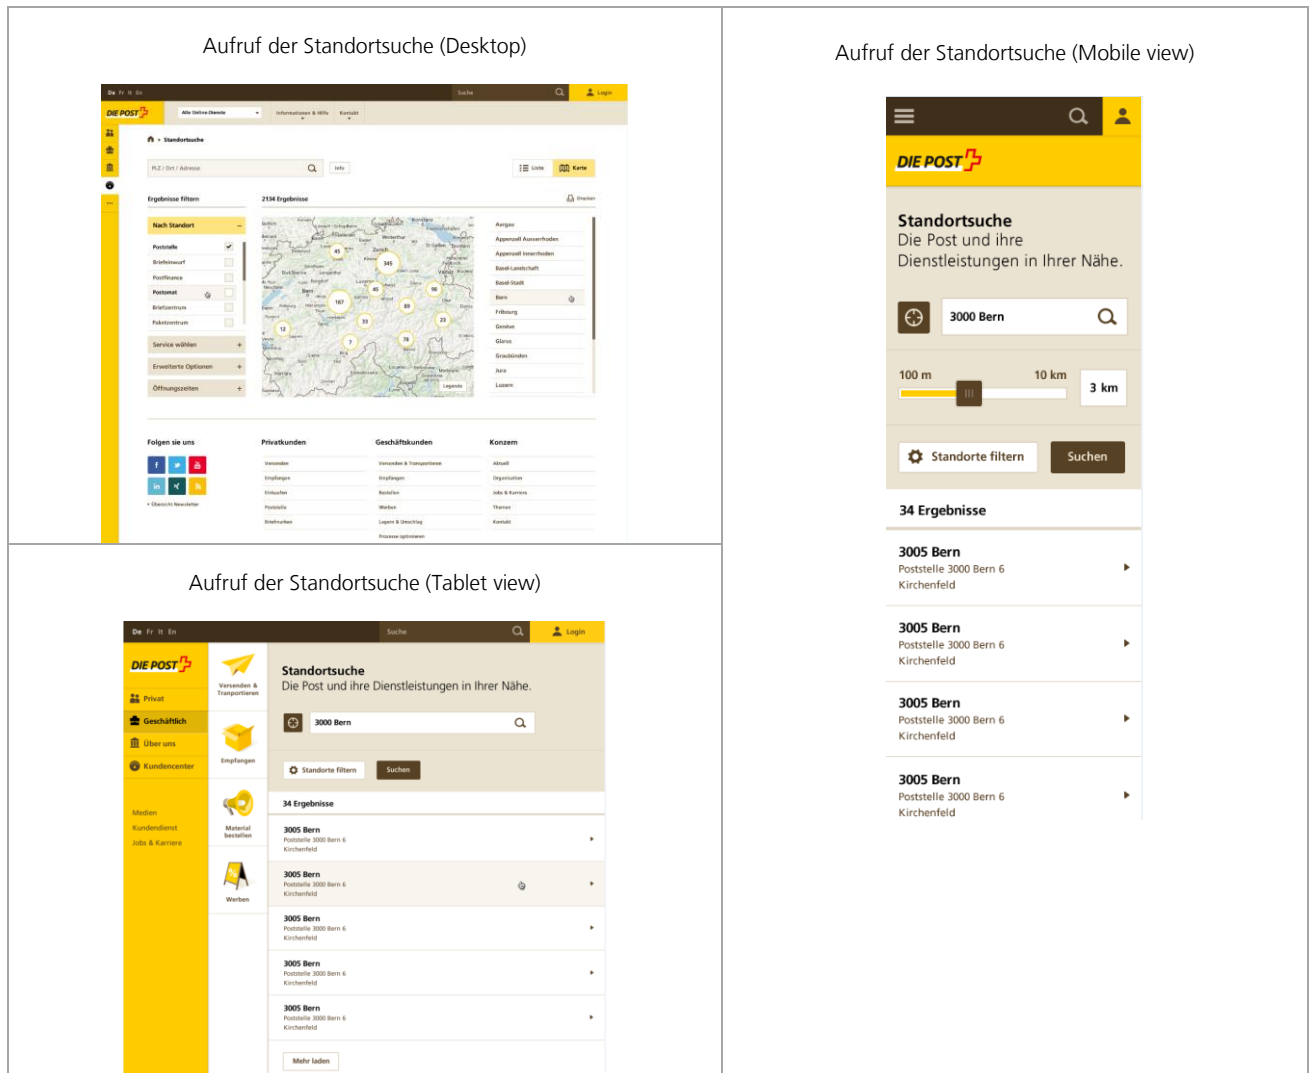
Aufruf der Standortsuche (Desktop)

De Fr It En

Suche

Login

DIE POST

Alle Online-Dienste

Informationen & Hilfe

Kontakt

Standortsuche

PLZ / Ort / Adresse

Info

Liste

Karte

Ergebnisse filtern

2134 Ergebnisse

Drucken

Nach Standort

Poststelle

Briefeinwurf

PostFinance

Postomat

Briefzentrum

Paketzentrum

Service wählen

Erweiterte Optionen

Öffnungszeiten

Aargau

Appenzell Ausserrhoden

Appenzell Innerrhoden

Basel-Landschaft

Basel-Stadt

Bern

Fribourg

Genève

Glarus

Graubünden

Jura

Luzern

Legende

Folgen sie uns

Privatkunden

Geschäftskunden

Konzern

Versenden

Empfangen

Einkaufen

Poststelle

Briefmarken

Versenden & Transportieren

Empfangen

Bestellen

Werben

Lagern & Umschlag

Prozesse optimieren

Aktuell

Organisation

Jobs & Karriere

Themen

Kontakt

Übersicht Newsletter

Aufruf der Standortsuche (Mobile view)

DIE POST

Standortsuche

Die Post und ihre Dienstleistungen in Ihrer Nähe.

3000 Bern

100 m

10 km

3 km

Standorte filtern

Suchen

34 Ergebnisse

3005 Bern
Poststelle 3000 Bern 6
Kirchenfeld

3005 Bern
Poststelle 3000 Bern 6
Kirchenfeld

3005 Bern
Poststelle 3000 Bern 6
Kirchenfeld

3005 Bern
Poststelle 3000 Bern 6
Kirchenfeld

Aufruf der Standortsuche (Tablet view)

De Fr It En

Suche

Login

DIE POST

Privat

Geschäftlich

Über uns

Kundencenter

Medien

Kundendienst

Jobs & Karriere

Versenden & Tranportieren

Empfangen

Material bestellen

Werben

Standortsuche

Die Post und ihre Dienstleistungen in Ihrer Nähe.

3000 Bern

Standorte filtern

Suchen

34 Ergebnisse

3005 Bern
Poststelle 3000 Bern 6
Kirchenfeld

3005 Bern
Poststelle 3000 Bern 6
Kirchenfeld

3005 Bern
Poststelle 3000 Bern 6
Kirchenfeld

3005 Bern
Poststelle 3000 Bern 6
Kirchenfeld

3005 Bern
Poststelle 3000 Bern 6
Kirchenfeld

Mehr laden